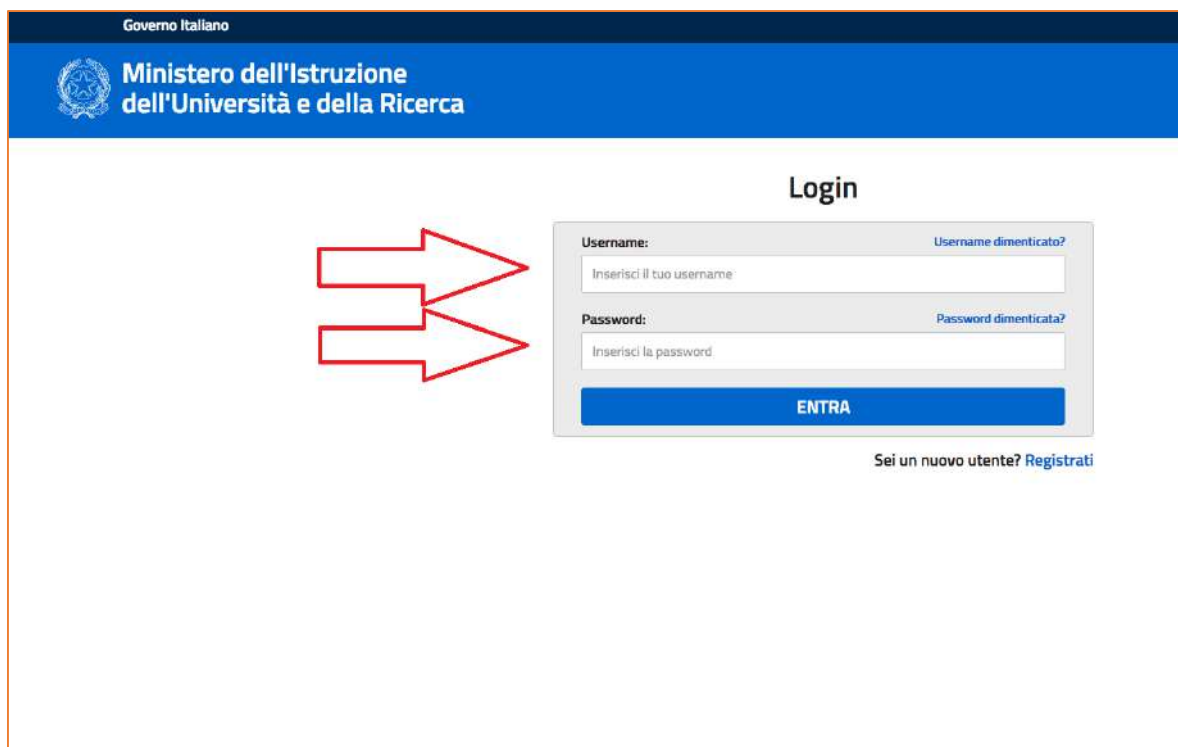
Governo Italiano

Ministero dell'Istruzione dell'Università e della Ricerca

Login

Username:

Username dimenticato?

Inserisci il tuo username

Password:

Password dimenticata?

Inserisci la password

ENTRA

Sei un nuovo utente? Registrati